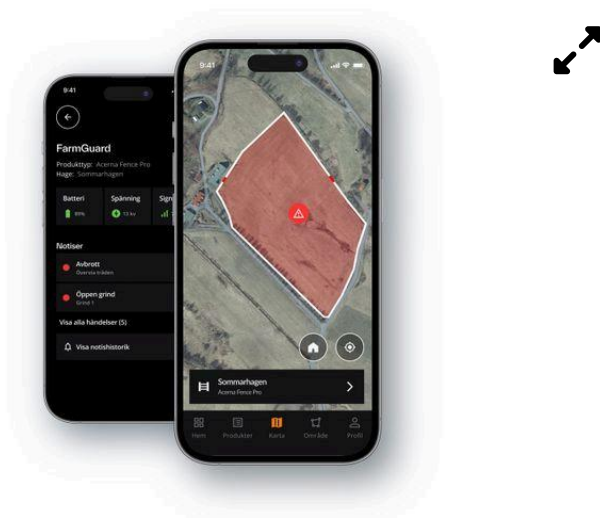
9:41

FarmGuard

Produkttyp: Acema Fence Pro
Hage: Sommarhagen

Batteri
80%

Spänning
7.0 kv

Sign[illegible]

Notiser

Avbrott
Översta tråden

Öppen grind
Grind 1

Visa alla händelser (5)

Visa notishistorik

9:41

Sommarhagen
Acema Fence Pro

Hem

Produkter

Karta

Område

Profil